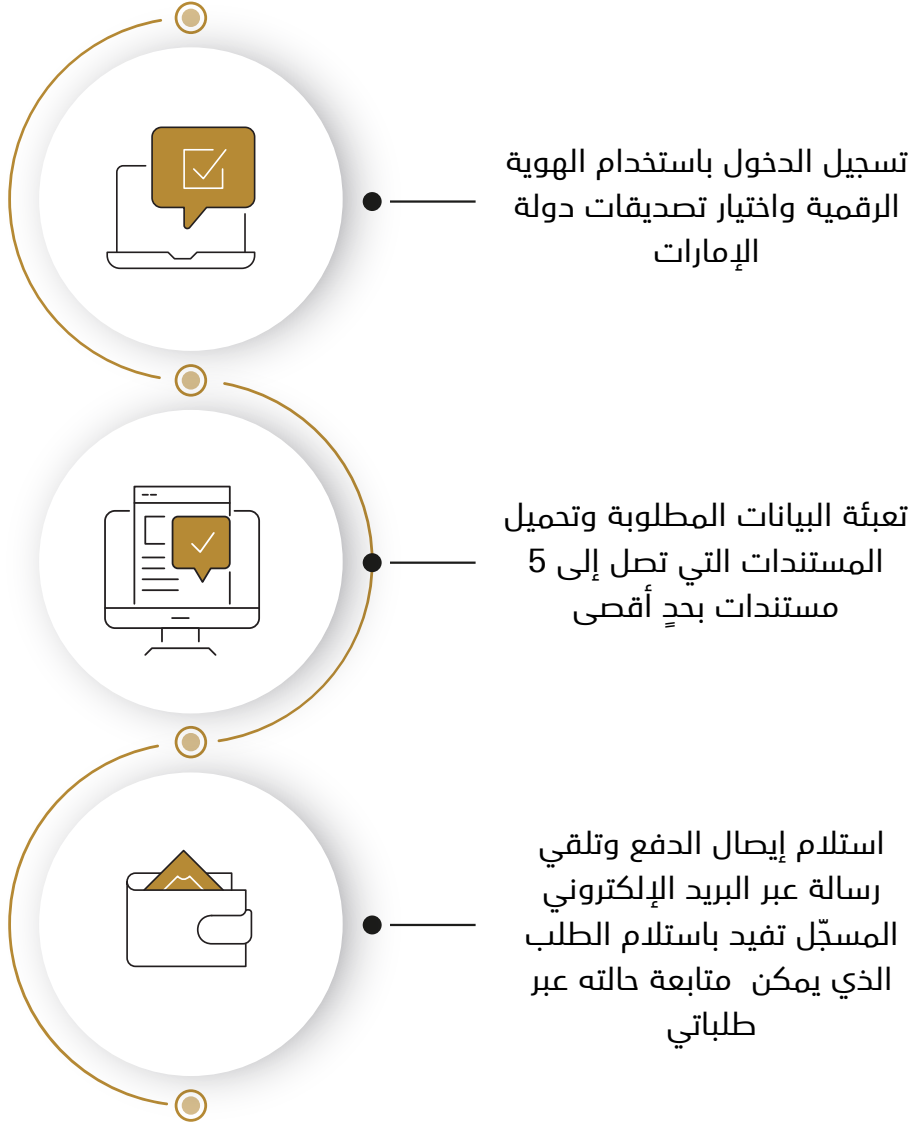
تسجيل الدخول باستخدام الهوية الرقمية واختيار تصديقات دولة الإمارات

تعبئة البيانات المطلوبة وتحميل المستندات التي تصل إلى 5 مستندات بحدٍ أقصى

استلام إيصال الدفع وتلقي رسالة عبر البريد الإلكتروني المسجّل تفيد باستلام الطلب الذي يمكن متابعة حالته عبر طلباتي